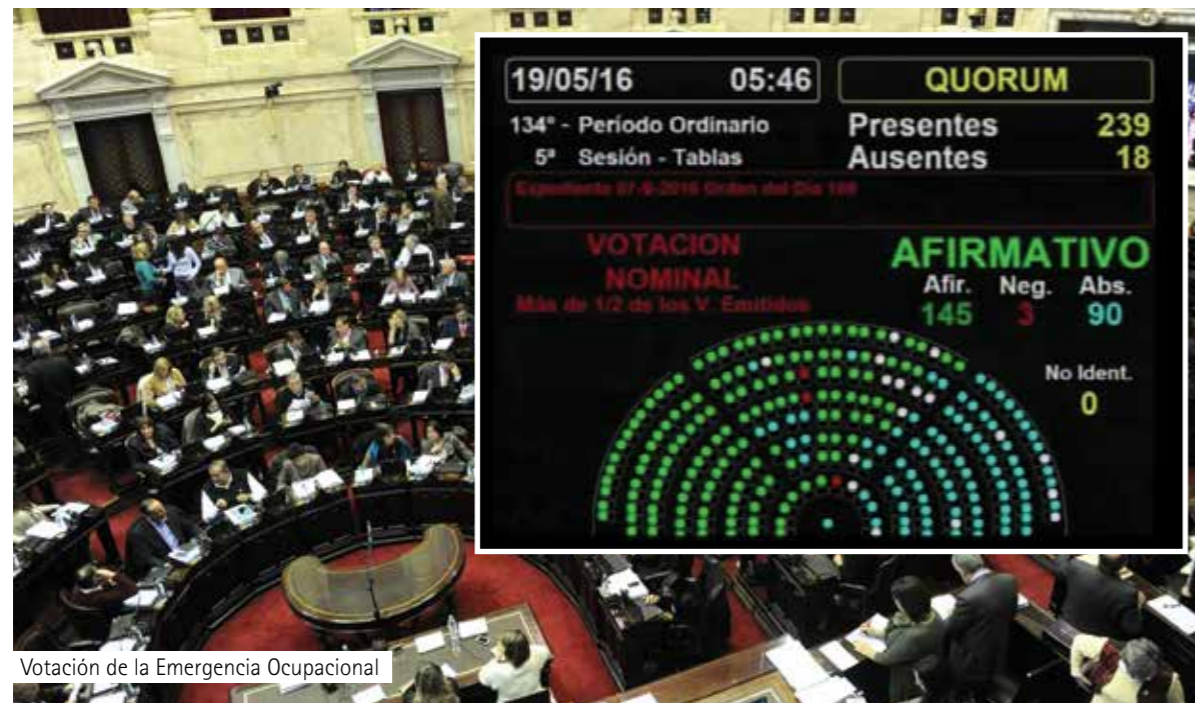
19/05/16 05:46

QUORUM

134° - Período Ordinario
5ª Sesión - Tablas

Presentes 239
Ausentes 18

Expediente 07-S-2016 Orden del Día 169

VOTACION NOMINAL
Más de 1/2 de los V. Emitidos

AFIRMATIVO

| Afir. | Neg. | Abs. |
|---|---|---|
| 145 | 3 | 90 |

No Ident.
0

Votación de la Emergencia Ocupacional